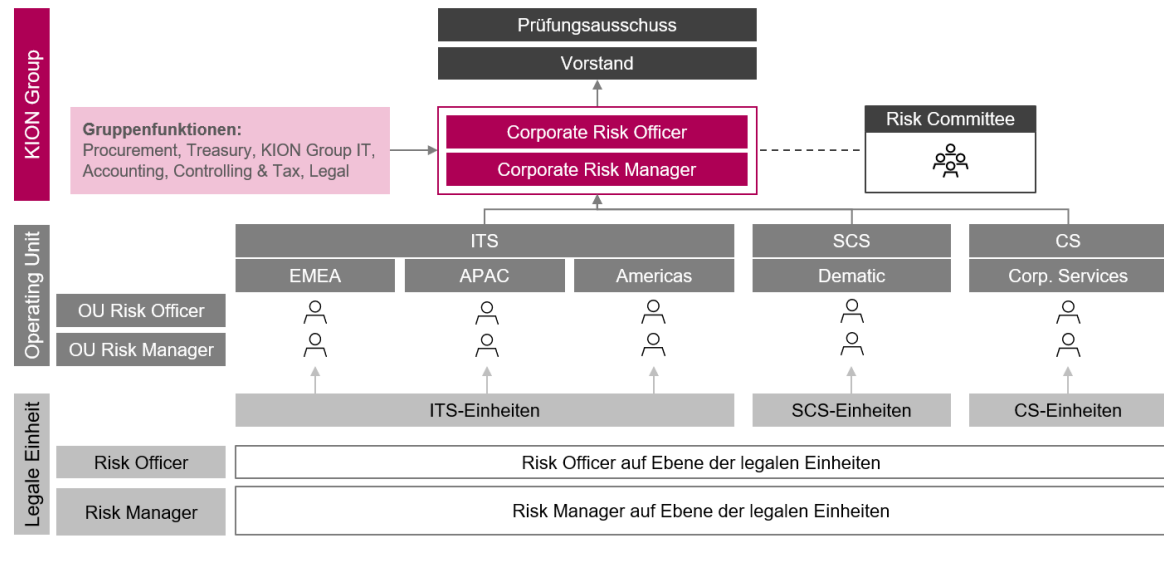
KION Group

Prüfungsausschuss

Vorstand

Gruppenfunktionen:
Procurement, Treasury, KION Group IT, Accounting, Controlling & Tax, Legal

Corporate Risk Officer

Corporate Risk Manager

Risk Committee

Operating Unit

ITS

SCS

CS

EMEA

APAC

Americas

Dematic

Corp. Services

OU Risk Officer

OU Risk Manager

Legale Einheit

ITS-Einheiten

SCS-Einheiten

CS-Einheiten

Risk Officer

Risk Officer auf Ebene der legalen Einheiten

Risk Manager

Risk Manager auf Ebene der legalen Einheiten